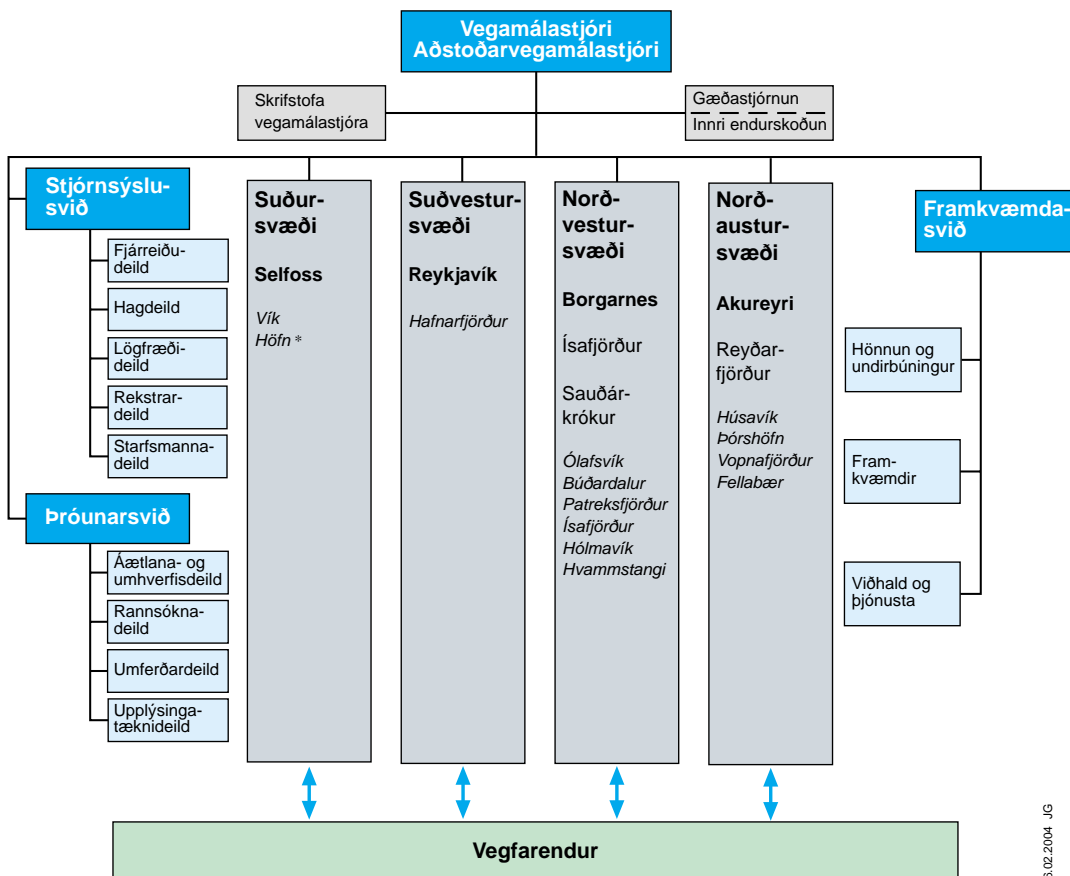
Vegamálastjóri
Aðstoðarvegamálastjóri

Skrifstofa vegamálastjóra

Gæðastjórnun
Innri endurskoðun

Stjórnsýslusvið

Fjárreiðudeild

Hagdeild

Lögfræðideild

Rekstrardeild

Starfsmannadeild

Þróunarsvið

Áætlana- og umhverfisdeild

Rannsóknadeild

Umferðardeild

Upplýsingatæknideild

Suðursvæði

Selfoss

Vík
Höfn *

Suðvestursvæði

Reykjavík

Hafnarfjörður

Norðvestursvæði

Borgarnes

Ísafjörður

Sauðárkrókur

Ólafsvík
Búðardalur
Patreksfjörður
Ísafjörður
Hólmavík
Hvammstangi

Norðaustursvæði

Akureyri

Reyðarfjörður

Húsavík
Þórshöfn
Vopnafjörður
Fellabær

Framkvæmdasvið

Hönnun og undirbúningur

Framkvæmdir

Viðhald og þjónusta

Vegfarendur

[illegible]6.02.2004 JG